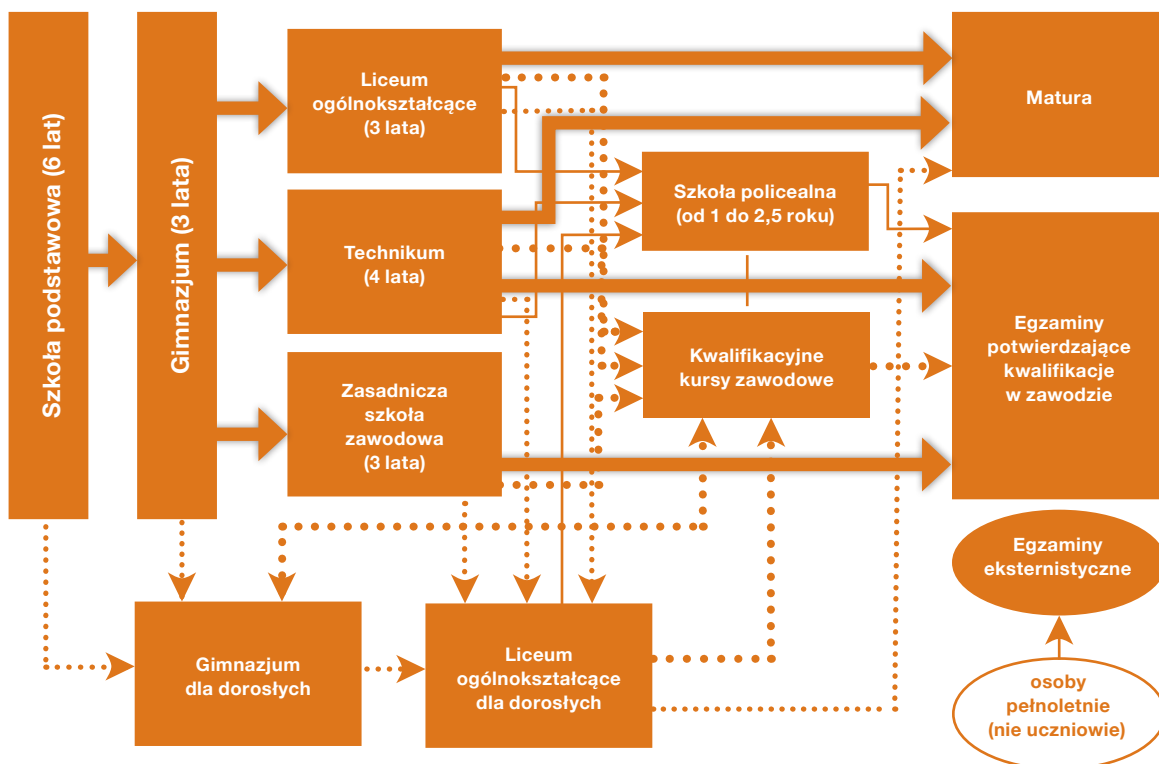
Szkoła podstawowa (6 lat)

Gimnazjum (3 lata)

Liceum ogólnokształcące (3 lata)

Technikum (4 lata)

Zasadnicza szkoła zawodowa (3 lata)

Matura

Szkoła policealna (od 1 do 2,5 roku)

Kwalifikacyjne kursy zawodowe

Egzaminy potwierdzające kwalifikacje w zawodzie

Egzaminy eksternistyczne

osoby pełnoletnie (nie uczniowie)

Gimnazjum dla dorosłych

Liceum ogólnokształcące dla dorosłych